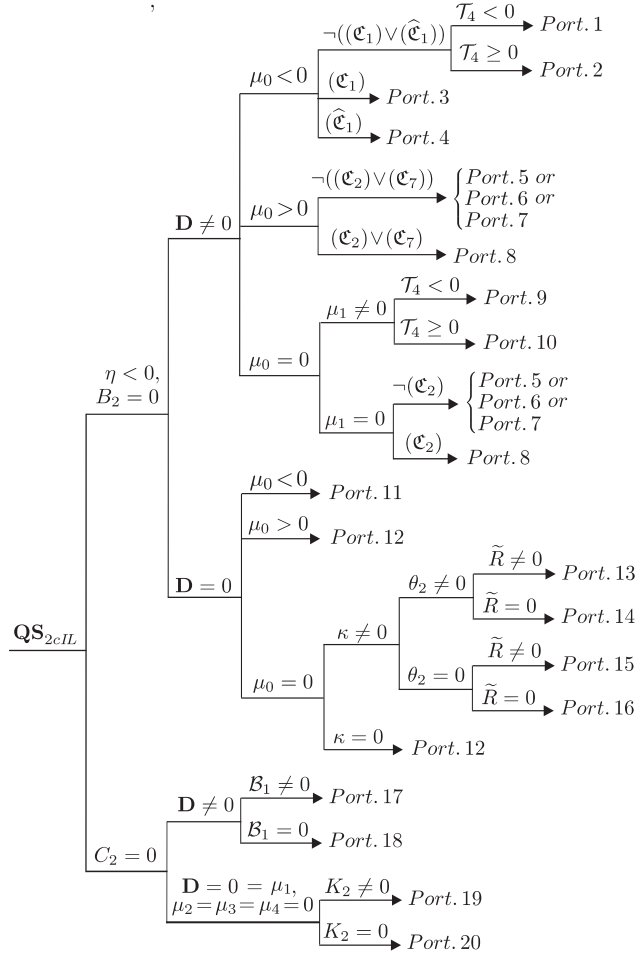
,

$\mathbf{QS}_{2cIL}$

$\eta<0$, $B_2=0$

$\mathbf{D}\neq 0$

$\mu_0<0$

$\neg((\mathfrak{C}_1)\vee(\widehat{\mathfrak{C}}_1))$

$\mathcal{T}_4<0$ $Port.\,1$

$\mathcal{T}_4\geq 0$ $Port.\,2$

$(\mathfrak{C}_1)$ $Port.\,3$

$(\widehat{\mathfrak{C}}_1)$ $Port.\,4$

$\mu_0>0$

$\neg((\mathfrak{C}_2)\vee(\mathfrak{C}_7))$ $Port.\,5$ or $Port.\,6$ or $Port.\,7$

$(\mathfrak{C}_2)\vee(\mathfrak{C}_7)$ $Port.\,8$

$\mu_0=0$

$\mu_1\neq 0$

$\mathcal{T}_4<0$ $Port.\,9$

$\mathcal{T}_4\geq 0$ $Port.\,10$

$\mu_1=0$

$\neg(\mathfrak{C}_2)$ $Port.\,5$ or $Port.\,6$ or $Port.\,7$

$(\mathfrak{C}_2)$ $Port.\,8$

$\mathbf{D}=0$

$\mu_0<0$ $Port.\,11$

$\mu_0>0$ $Port.\,12$

$\mu_0=0$

$\kappa\neq 0$

$\theta_2\neq 0$

$\widetilde{R}\neq 0$ $Port.\,13$

$\widetilde{R}=0$ $Port.\,14$

$\theta_2=0$

$\widetilde{R}\neq 0$ $Port.\,15$

$\widetilde{R}=0$ $Port.\,16$

$\kappa=0$ $Port.\,12$

$C_2=0$

$\mathbf{D}\neq 0$

$\mathcal{B}_1\neq 0$ $Port.\,17$

$\mathcal{B}_1=0$ $Port.\,18$

$\mathbf{D}=0=\mu_1$, $\mu_2=\mu_3=\mu_4=0$

$K_2\neq 0$ $Port.\,19$

$K_2=0$ $Port.\,20$